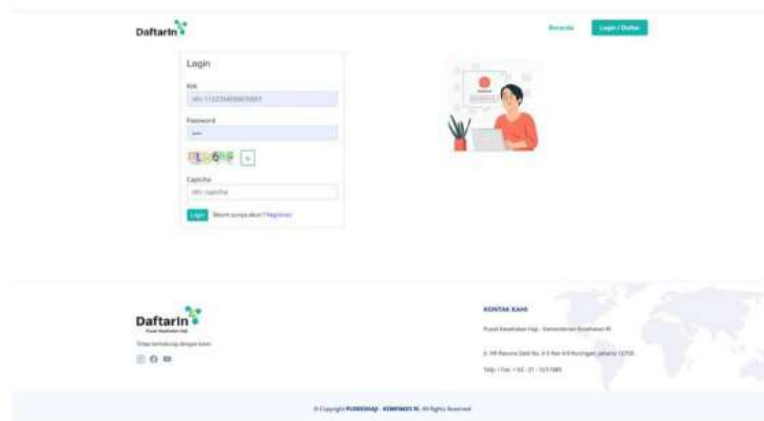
Daftarin

Beranda Login / Daftar

Login

NIK

ctn: 1122334455667883

Password

•••

Captcha

ctn: captcha

Login Belum punya akun ? Registrasi

Daftarin

Pusat Kesehatan Haji

Tetap terhubung dengan kami

KONTAK KAMI

Pusat Kesehatan Haji - Kementerian Kesehatan RI

Jl. HR Rasuna Said No. X-5 Kav 4-9 Kuningan, Jakarta 12950

Telp / Fax: +62 - 21 - 5237680

© Copyright PUSKESHAJI - KEMENKES RI. All Rights Reserved